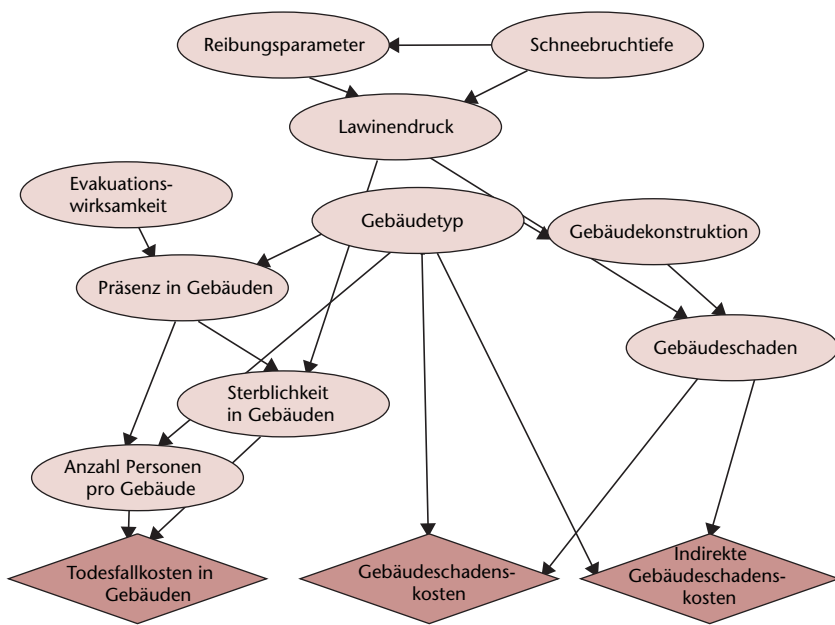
Reibungsparameter

Schneebruchtiefe

Lawinendruck

Evakuationswirksamkeit

Gebäudetyp

Gebäudekonstruktion

Präsenz in Gebäuden

Gebäudeschaden

Sterblichkeit in Gebäuden

Anzahl Personen pro Gebäude

Todesfallkosten in Gebäuden

Gebäudeschadenskosten

Indirekte Gebäudeschadenskosten